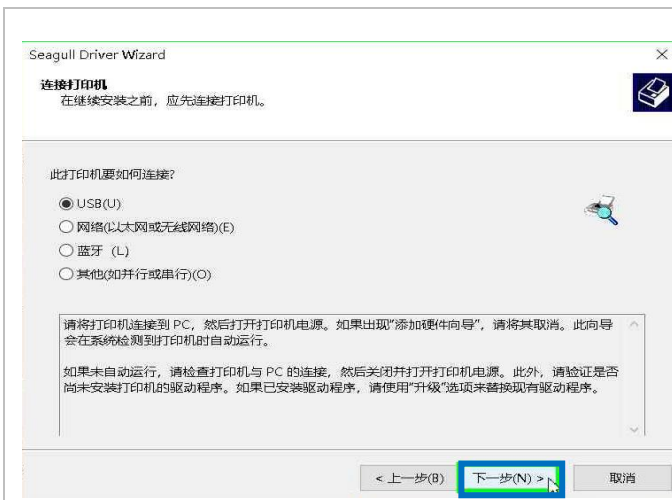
Seagull Driver Wizard

连接打印机
在继续安装之前，应先连接打印机。

此打印机要如何连接?

USB(U)
网络(以太网或无线网络)(E)
蓝牙 (L)
其他(如并行或串行)(O)

请将打印机连接到 PC，然后打开打印机电源。如果出现"添加硬件向导"，请将其取消。此向导会在系统检测到打印机时自动运行。

如果未自动运行，请检查打印机与 PC 的连接，然后关闭并打开打印机电源。此外，请验证是否尚未安装打印机的驱动程序。如果已安装驱动程序，请使用"升级"选项来替换现有驱动程序。

< 上一步(B)
下一步(N) >
取消